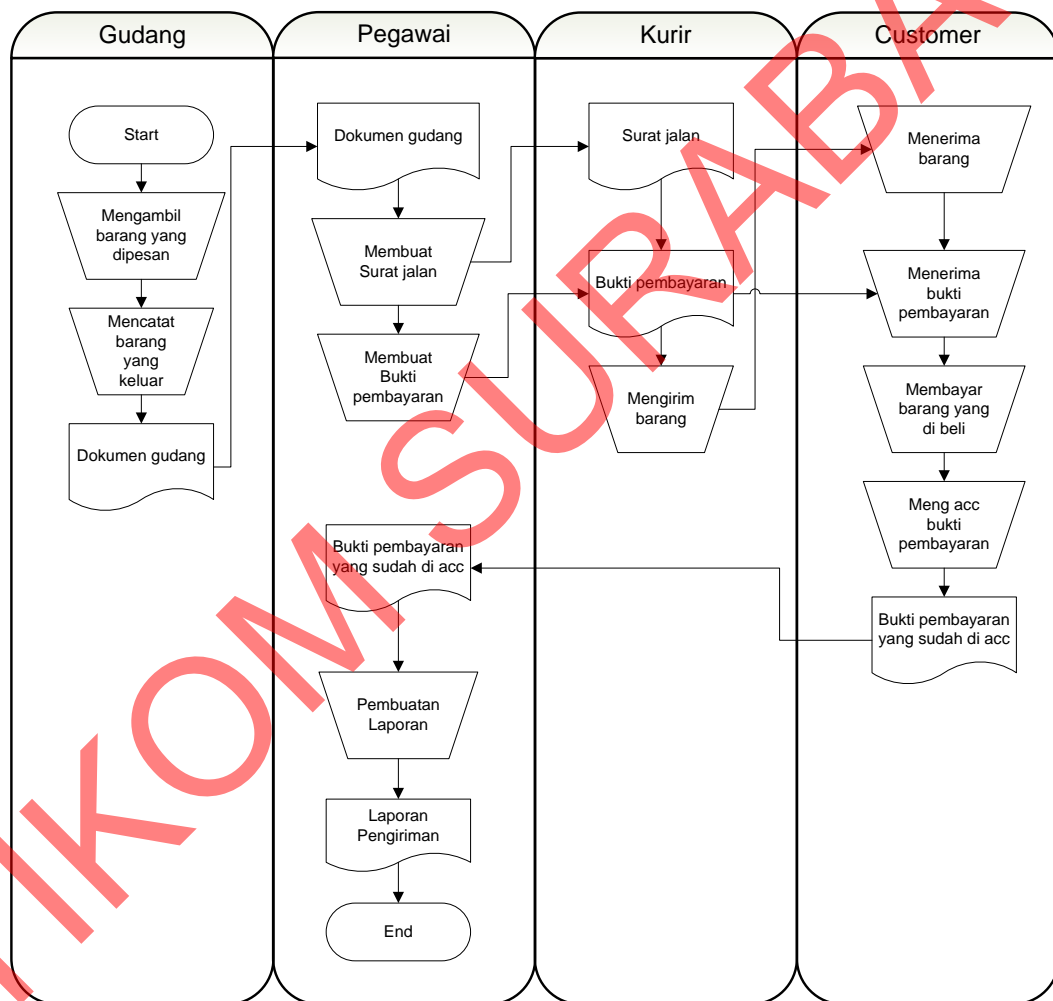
Gudang

Start

Mengambil barang yang dipesan

Mencatat barang yang keluar

Dokumen gudang

Pegawai

Dokumen gudang

Membuat Surat jalan

Membuat Bukti pembayaran

Bukti pembayaran yang sudah di acc

Pembuatan Laporan

Laporan Pengiriman

End

Kurir

Surat jalan

Bukti pembayaran

Mengirim barang

Customer

Menerima barang

Menerima bukti pembayaran

Membayar barang yang di beli

Meng acc bukti pembayaran

Bukti pembayaran yang sudah di acc

IKOM SURABA